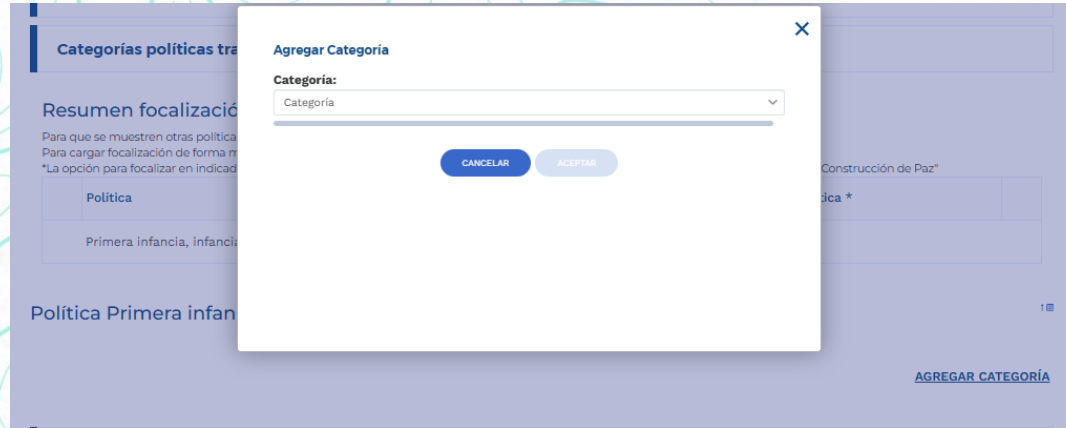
Categorías políticas tra

Resumen focalizació

Para que se muestren otras politica
Para cargar focalización de forma m
*La opción para focalizar en indicad

Construcción de Paz"

| Política | ica * |
|---|---|
| Primera infancia, infancia | |

Política Primera infan

AGREGAR CATEGORÍA

×

Agregar Categoría

Categoría:

Categoría

CANCELAR

ACEPTAR